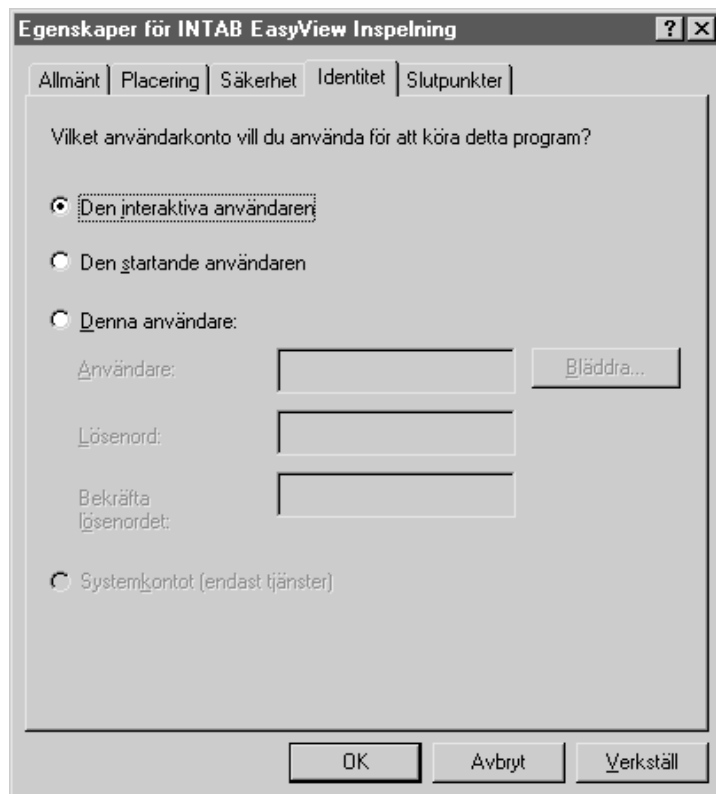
Egenskaper för INTAB EasyView Inspelning
?
X
Allmänt
Placering
Säkerhet
Identitet
Slutpunkter
Vilket användarkonto vill du använda för att köra detta program?
Den interaktiva användaren
Den startande användaren
Denna användare:
Användare:
Bläddra...
Lösenord:
Bekräfta lösenordet:
Systemkontot (endast tjänster)
OK
Avbryt
Verkställ